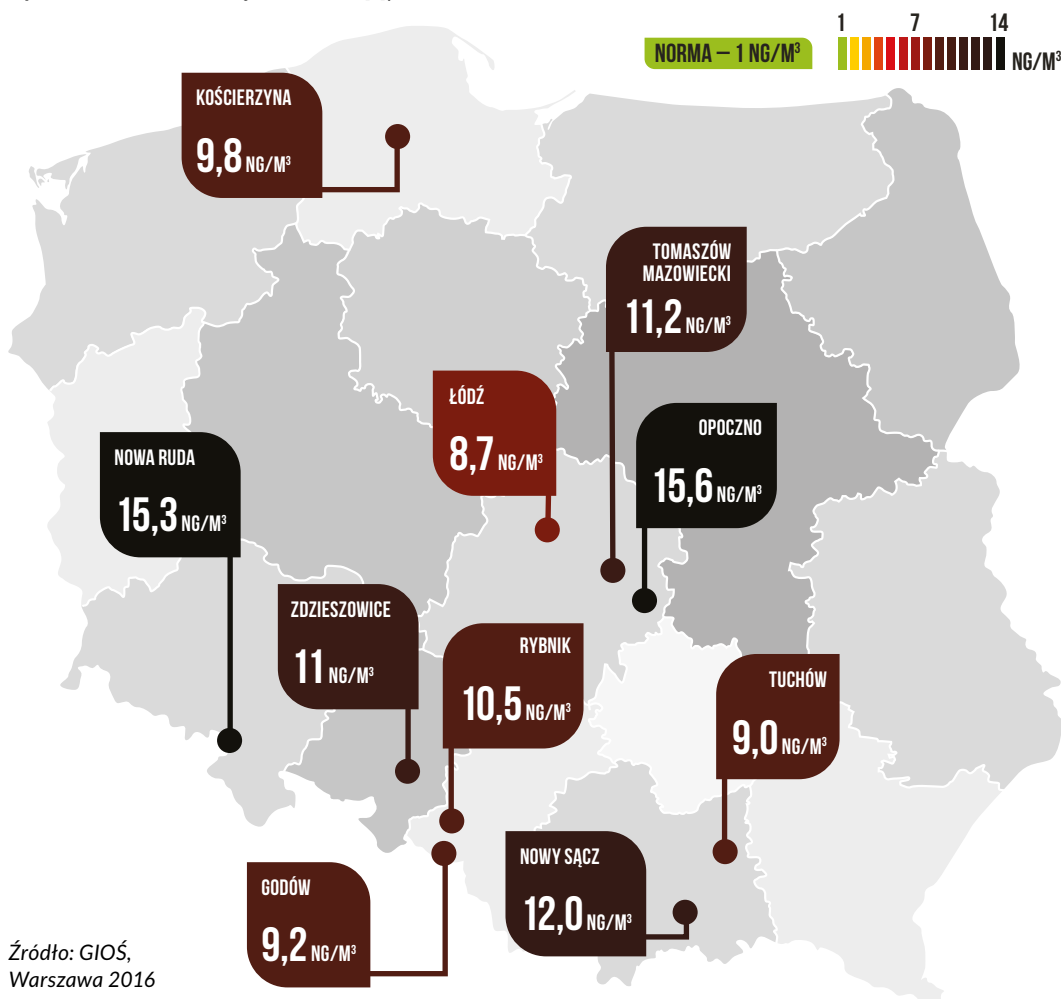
NORMA – 1 NG/M³

1 7 14 NG/M³

KOŚCIERZYNA
9,8 NG/M³

TOMASZÓW MAZOWIECKI
11,2 NG/M³

ŁÓDŹ
8,7 NG/M³

OPOCZNO
15,6 NG/M³

NOWA RUDA
15,3 NG/M³

ZDZIESZOWICE
11 NG/M³

RYBNIK
10,5 NG/M³

TUCHÓW
9,0 NG/M³

NOWY SĄCZ
12,0 NG/M³

GODÓW
9,2 NG/M³

Źródło: GIOŚ, Warszawa 2016